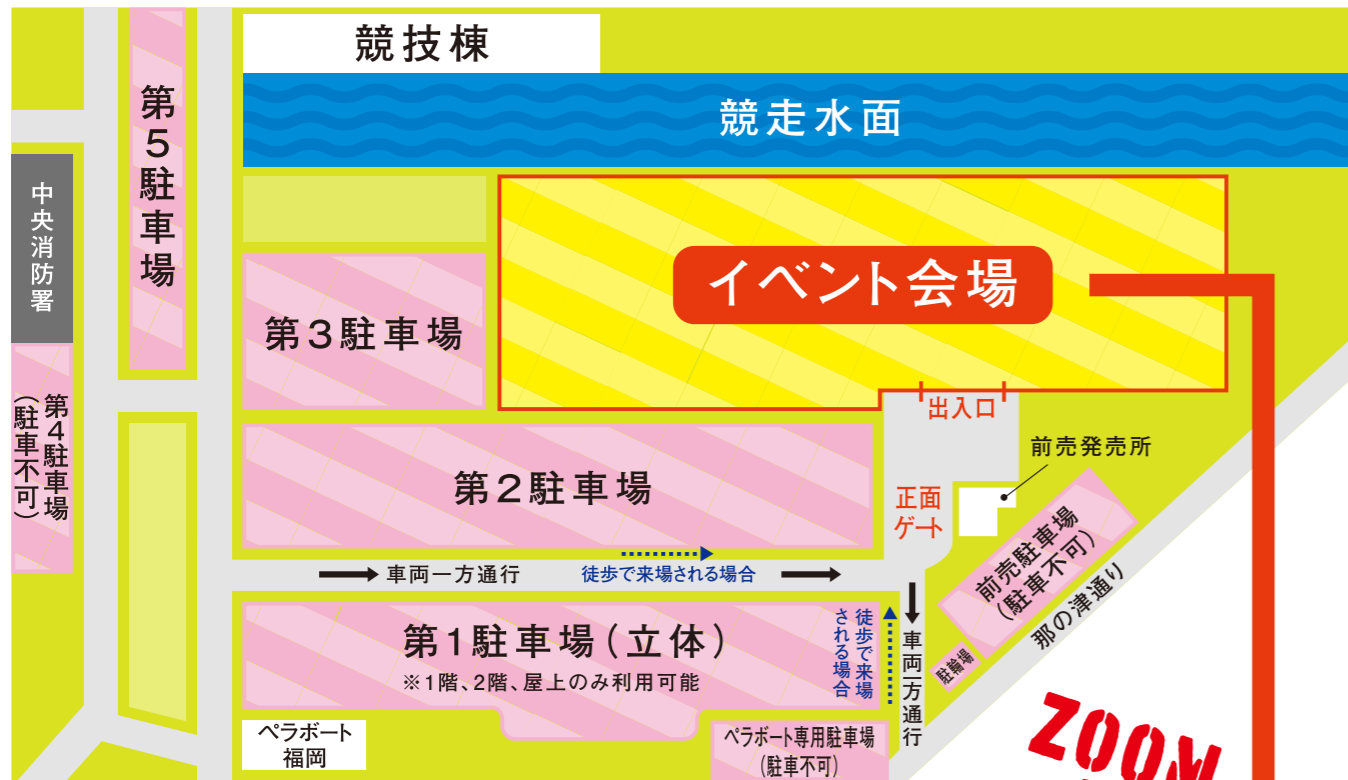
競技棟

競走水面

中央消防署

第5駐車場

第4駐車場（駐車不可）

第3駐車場

イベント会場

出入口

前売発売所

第2駐車場

正面ゲート

前売駐車場（駐車不可）

那の津通り

車両一方通行

徒歩で来場される場合

第1駐車場（立体）

※1階、2階、屋上のみ利用可能

徒歩で来場される場合

車両一方通行

駐輪場

ペラボート福岡

ペラボート専用駐車場（駐車不可）

ZOOM